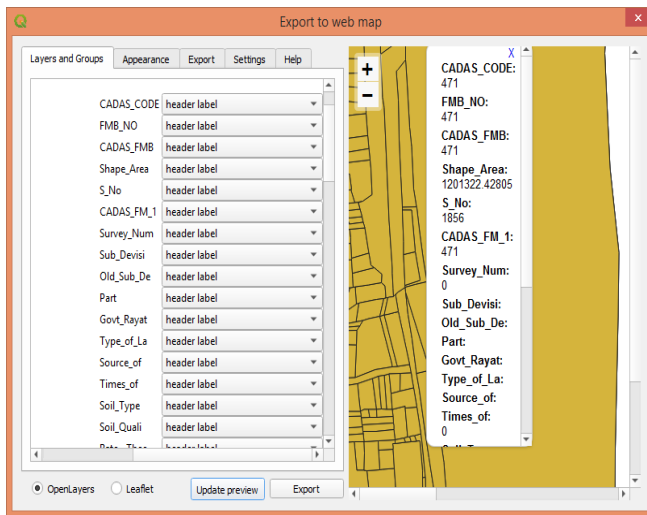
Export to web map

Layers and Groups | Appearance | Export | Settings | Help

CADAS_CODE header label
FMB_NO header label
CADAS_FMB header label
Shape_Area header label
S_No header label
CADAS_FM_1 header label
Survey_Num header label
Sub_Devisi header label
Old_Sub_De header label
Part header label
Govt_Rayat header label
Type_of_La header label
Source_of header label
Times_of header label
Soil_Type header label
Soil_Quali header label
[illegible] header label

OpenLayers Leaflet Update preview Export

+
−

X
CADAS_CODE:
471
FMB_NO:
471
CADAS_FMB:
471
Shape_Area:
1201322.42805
S_No:
1856
CADAS_FM_1:
471
Survey_Num:
0
Sub_Devisi:
Old_Sub_De:
Part:
Govt_Rayat:
Type_of_La:
Source_of:
Times_of:
0
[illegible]